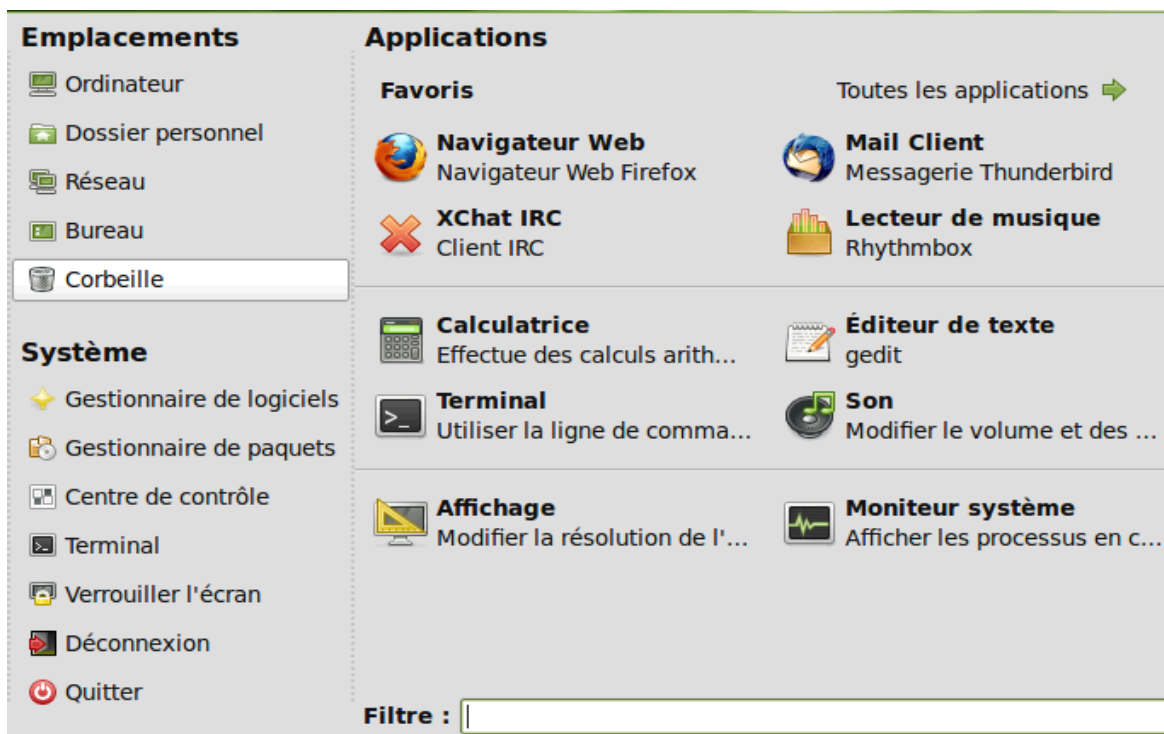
Emplacements

Ordinateur

Dossier personnel

Réseau

Bureau

Corbeille

Système

Gestionnaire de logiciels

Gestionnaire de paquets

Centre de contrôle

Terminal

Verrouiller l'écran

Déconnexion

Quitter

Applications

Favoris

Toutes les applications

Navigateur Web
Navigateur Web Firefox

Mail Client
Messagerie Thunderbird

XChat IRC
Client IRC

Lecteur de musique
Rhythmbox

Calculatrice
Effectue des calculs arith...

Éditeur de texte
gedit

Terminal
Utiliser la ligne de comma...

Son
Modifier le volume et des ...

Affichage
Modifier la résolution de l'...

Moniteur système
Afficher les processus en c...

Filtre :